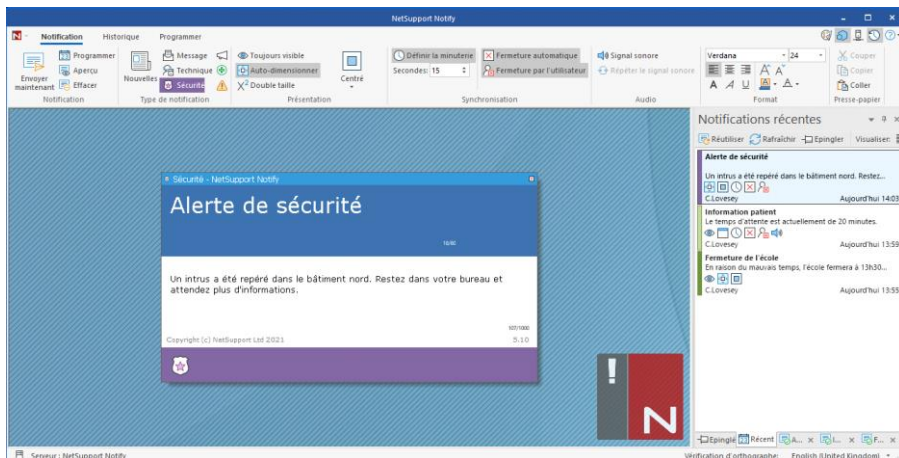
NetSupport Notify

Notification Historique Programmer

Envoyer maintenant
Programmer
Aperçu
Effacer
Notification

Nouvelles
Message
Technique
Sécurité
Type de notification

Toujours visible
Auto-dimensionner
$X^2$ Double taille
Centré
Présentation

Définir la minuterie
Secondes: 15
Fermeture automatique
Fermeture par l'utilisateur
Synchronisation

Signal sonore
Répéter le signal sonore
Audio

Verdana 24
Format

Couper
Copier
Coller
Presse-papier

Sécurité - NetSupport Notify

Alerte de sécurité

18/80

Un intrus a été repéré dans le bâtiment nord. Restez dans votre bureau et attendez plus d'informations.

107/1000

Copyright (c) NetSupport Ltd 2021

5.10

Notifications récentes

Réutiliser Rafraîchir Epingler Visualiser:

Alerte de sécurité
Un intrus a été repéré dans le bâtiment nord. Restez...
C.Lovesey Aujourd'hui 14:03

Information patient
Le temps d'attente est actuellement de 20 minutes.
C.Lovesey Aujourd'hui 13:59

Fermeture de l'école
En raison du mauvais temps, l'école fermera à 13h30...
C.Lovesey Aujourd'hui 13:55

Epinglé Récent A... I... F...

Serveur : NetSupport Notify

Vérification d'orthographe: English (United Kingdom)